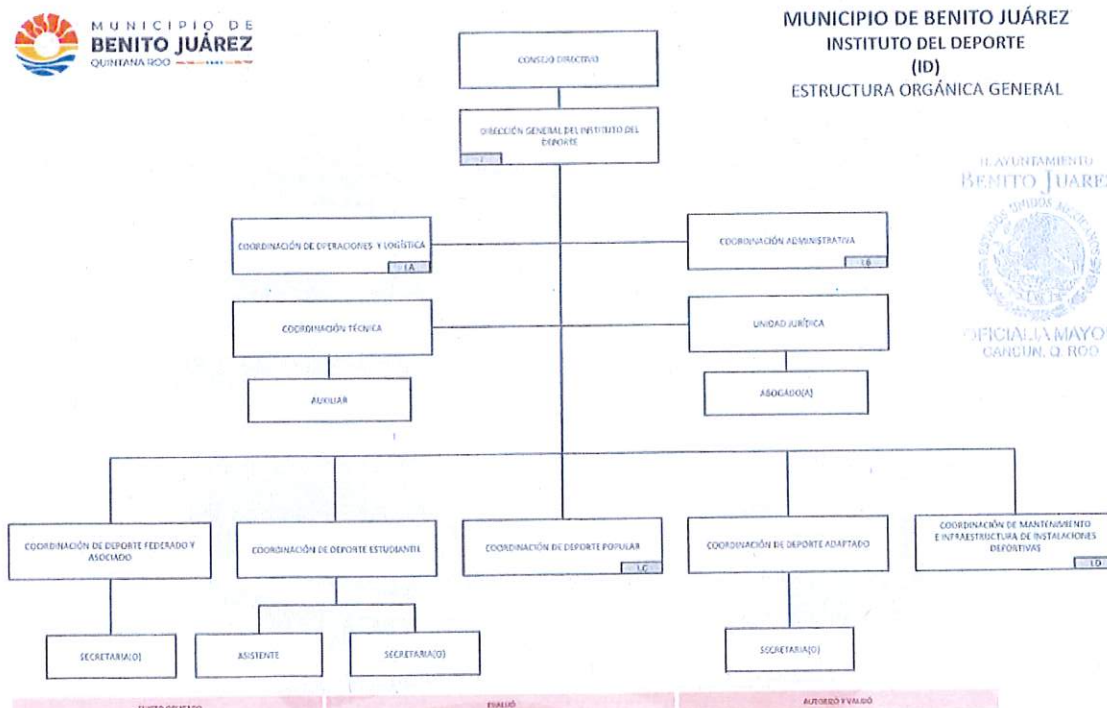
MUNICIPIO DE
BENITO JUÁREZ
QUINTANA ROO

MUNICIPIO DE BENITO JUÁREZ
INSTITUTO DEL DEPORTE
(ID)
ESTRUCTURA ORGÁNICA GENERAL

H. AYUNTAMIENTO
BENITO JUÁREZ
OFICIALÍA MAYOR
CANCÚN, Q. ROO

CONSEJO DIRECTIVO

DIRECCIÓN GENERAL DEL INSTITUTO DEL DEPORTE

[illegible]

COORDINACIÓN DE OPERACIONES Y LOGÍSTICA

LA

COORDINACIÓN ADMINISTRATIVA

LB

COORDINACIÓN TÉCNICA

UNIDAD JURÍDICA

AUXILIAR

ABOGADO(A)

COORDINACIÓN DE DEPORTE FEDERADO Y ASOCIADO

COORDINACIÓN DE DEPORTE ESTUDIANTE

COORDINACIÓN DE DEPORTE POPULAR

LC

COORDINACIÓN DE DEPORTE ADAPTADO

COORDINACIÓN DE MANTENIMIENTO E INFRAESTRUCTURA DE INSTALACIONES DEPORTIVAS

LD

SECRETARIA(O)

ASISTENTE

SECRETARIA(O)

SECRETARIA(O)

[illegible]

EVALUÓ

AUTORIZÓ Y VALIDÓ